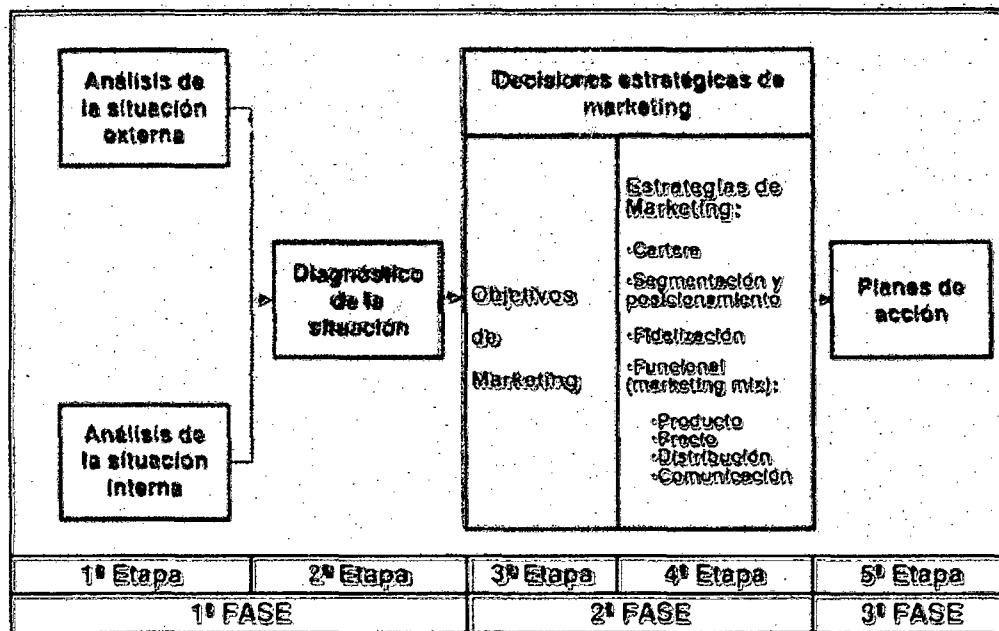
Análisis de la situación externa

Análisis de la situación interna

Diagnóstico de la situación

Decisiones estratégicas de marketing

Objetivos de Marketing

Estrategias de Marketing:

·Cartera

·Segmentación y posicionamiento

·Fidelización

·Funcional (marketing mix):

·Producto
·Precio
·Distribución
·Comunicación

Planes de acción

| 1ª Etapa | 2ª Etapa | 3ª Etapa | 4ª Etapa | 5ª Etapa |
|---|---|---|---|---|
| 1ª FASE | | 2ª FASE | | 3ª FASE |